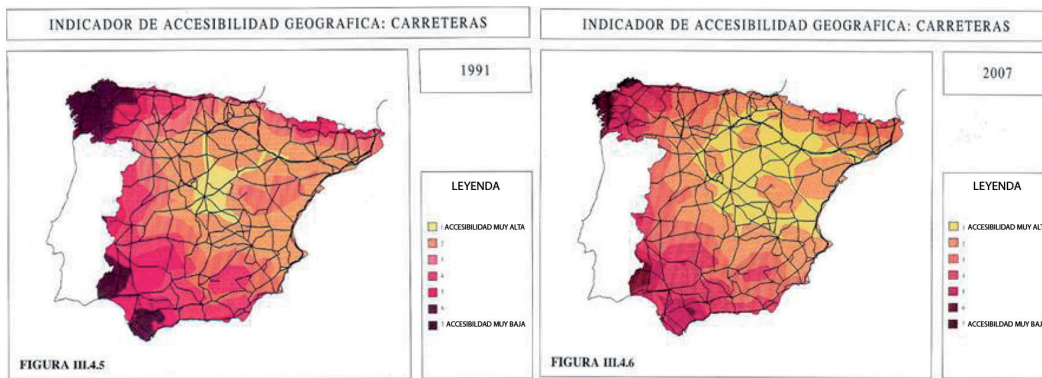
INDICADOR DE ACCESIBILIDAD GEOGRAFICA: CARRETERAS

1991

LEYENDA

1 ACCESIBILIDAD MUY ALTA
2
3
4
5
6
7 ACCESIBILIDAD MUY BAJA

FIGURA III.4.5

INDICADOR DE ACCESIBILIDAD GEOGRAFICA: CARRETERAS

2007

LEYENDA

1 ACCESIBILIDAD MUY ALT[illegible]
2
3
4
5
6
7 ACCESIBILIDAD MUY BAJ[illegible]

FIGURA III.4.6